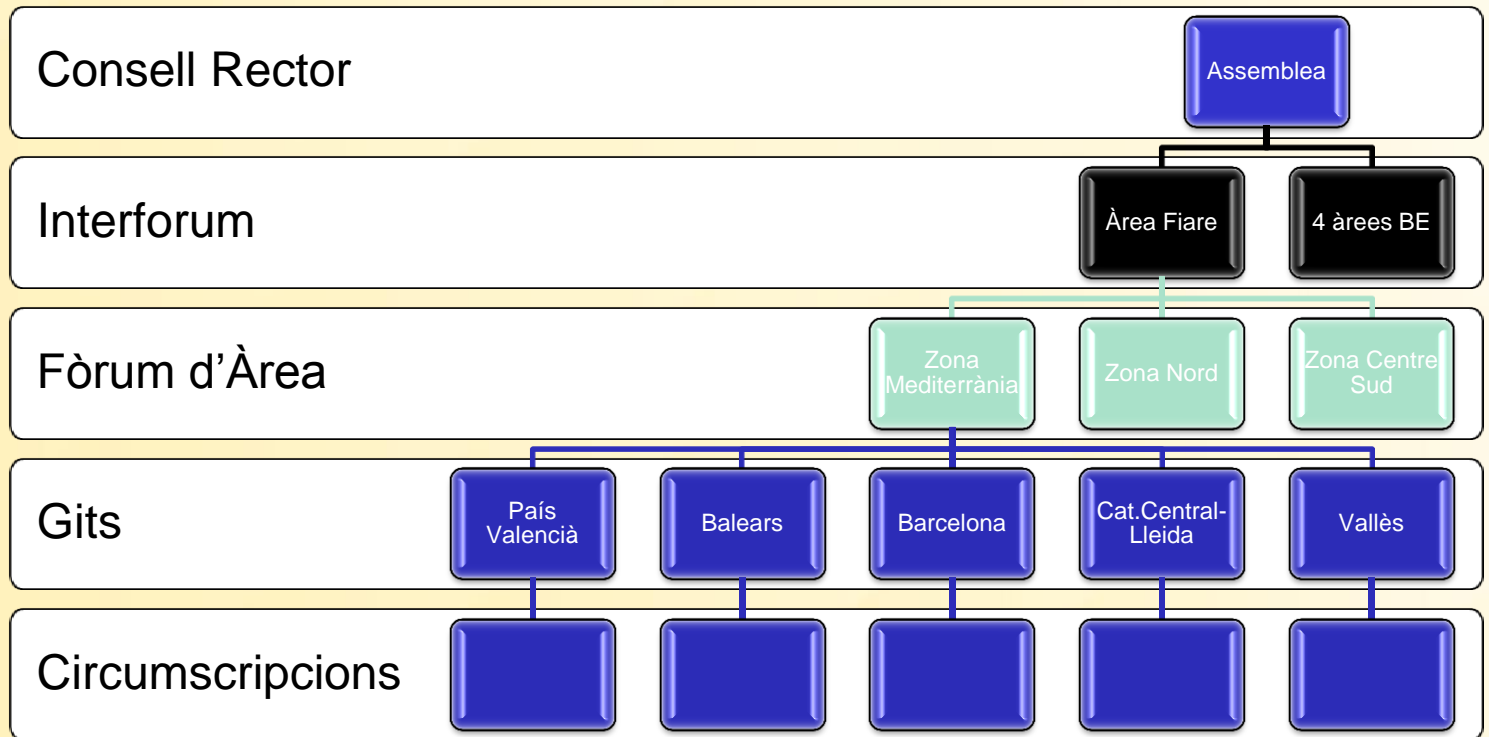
Consell Rector

Assemblea

Interforum

Àrea Fiare

4 àrees BE

Fòrum d'Àrea

Zona Mediterrània

Zona Nord

Zona Centre Sud

Gits

País Valencià

Balears

Barcelona

Cat.Central-Lleida

Vallès

Circumscripcions